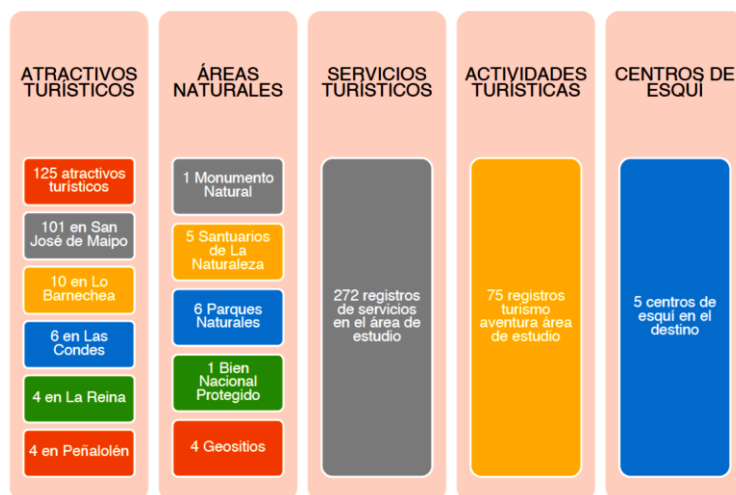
ATRACTIVOS TURÍSTICOS

125 atractivos turísticos

101 en San José de Maipo

10 en Lo Barnechea

6 en Las Condes

4 en La Reina

4 en Peñalolén

ÁREAS NATURALES

1 Monumento Natural

5 Santuarios de La Naturaleza

6 Parques Naturales

1 Bien Nacional Protegido

4 Geositios

SERVICIOS TURÍSTICOS

272 registros de servicios en el área de estudio

ACTIVIDADES TURÍSTICAS

75 registros turismo aventura área de estudio

CENTROS DE ESQUÍ

5 centros de esquí en el destino